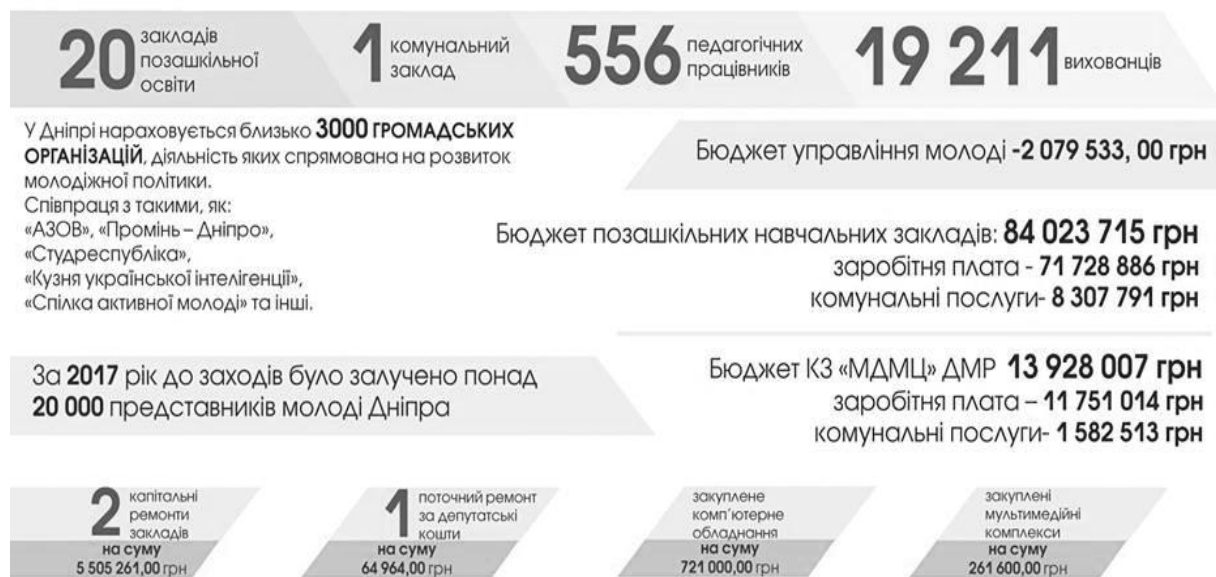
20 закладів позашкільної освіти

1 комунальний заклад

556 педагогічних працівників

19 211 вихованців

У Дніпрі нараховується близько 3000 ГРОМАДСЬКИХ ОРГАНІЗАЦІЙ, діяльність яких спрямована на розвиток молодіжної політики.
Співпраця з такими, як:
«АЗОВ», «Промінь – Дніпро»,
«Студреспубліка»,
«Кузня української інтелігенції»,
«Спілка активної молоді» та інші.

Бюджет управління молоді -2 079 533, 00 грн

Бюджет позашкільних навчальних закладів: 84 023 715 грн
заробітня плата - 71 728 886 грн
комунальні послуги- 8 307 791 грн

За 2017 рік до заходів було залучено понад 20 000 представників молоді Дніпра

Бюджет КЗ «МДМЦ» ДМР 13 928 007 грн
заробітня плата – 11 751 014 грн
комунальні послуги- 1 582 513 грн

2 капітальні ремонти закладів
на суму
5 505 261,00 грн

1 поточний ремонт за депутатські кошти
на суму
64 964,00 грн

закуплене комп'ютерне обладнання
на суму
721 000,00 грн

закуплені мультимедійні комплекси
на суму
261 600,00 грн